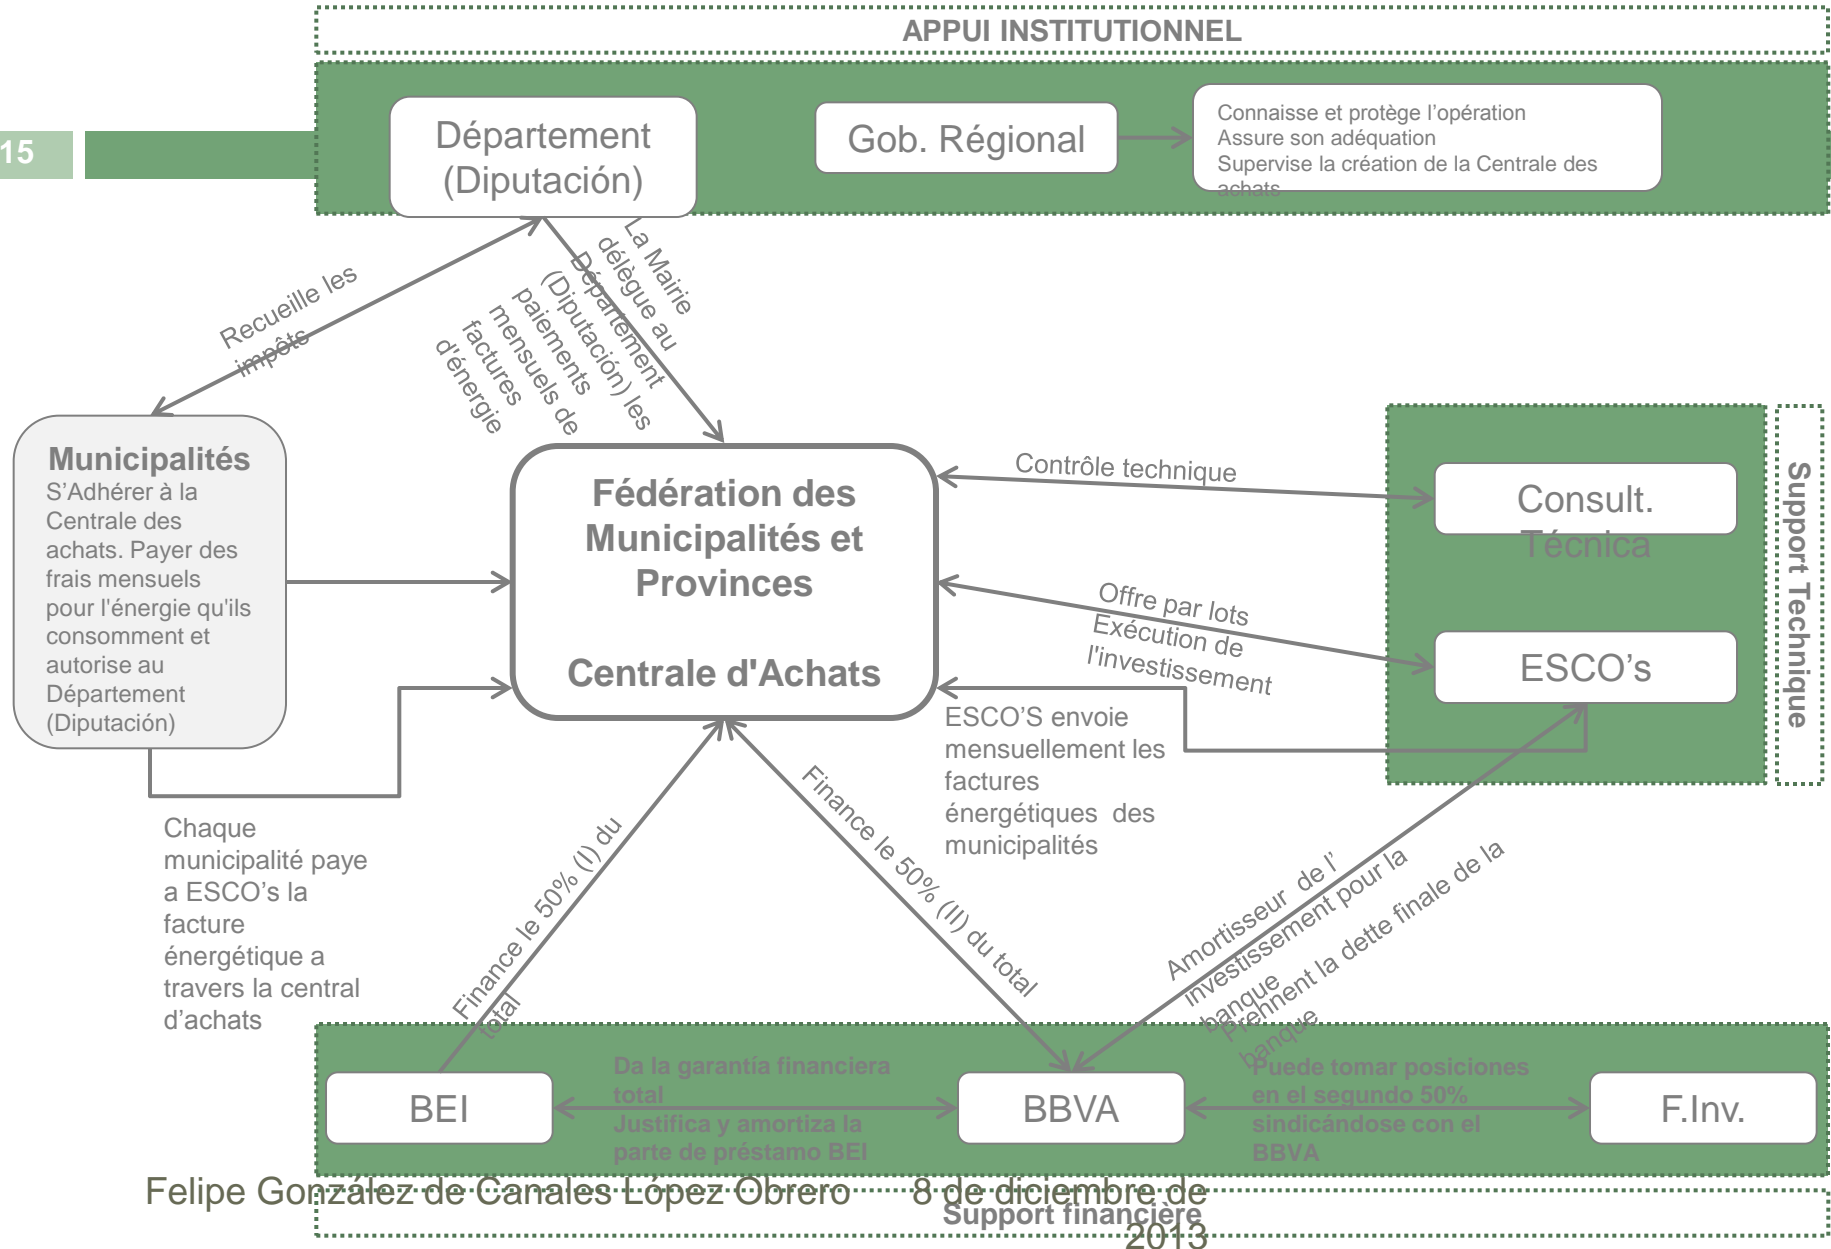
APPUI INSTITUTIONNEL

15

Département (Diputación)

Gob. Régional

Connaisse et protège l'opération
Assure son adéquation
Supervise la création de la Centrale des achats

Recueille les impôts

La Mairie délègue au Département (Diputación) les paiements mensuels de factures d'énergie

Municipalités
S'Adhérer à la Centrale des achats. Payer des frais mensuels pour l'énergie qu'ils consomment et autorise au Département (Diputación)

Fédération des Municipalités et Provinces

Centrale d'Achats

Contrôle technique

Consult. Técnica

Offre par lots
Exécution de l'investissement

ESCO's

Support Technique

ESCO'S envoie mensuellement les factures énergétiques des municipalités

Chaque municipalité paye a ESCO's la facture énergétique a travers la central d'achats

Finance le 50% (I) du total

Finance le 50% (II) du total

Amortisseur de l' investissement pour la banque

Prennent la dette finale de la banque

BEI

Da la garantía financiera total
Justifica y amortiza la parte de préstamo BEI

BBVA

Puede tomar posiciones en el segundo 50% sindicándose con el BBVA

F.Inv.

Felipe González de Canales López Obrero

8 de diciembre de 2013

Support financière